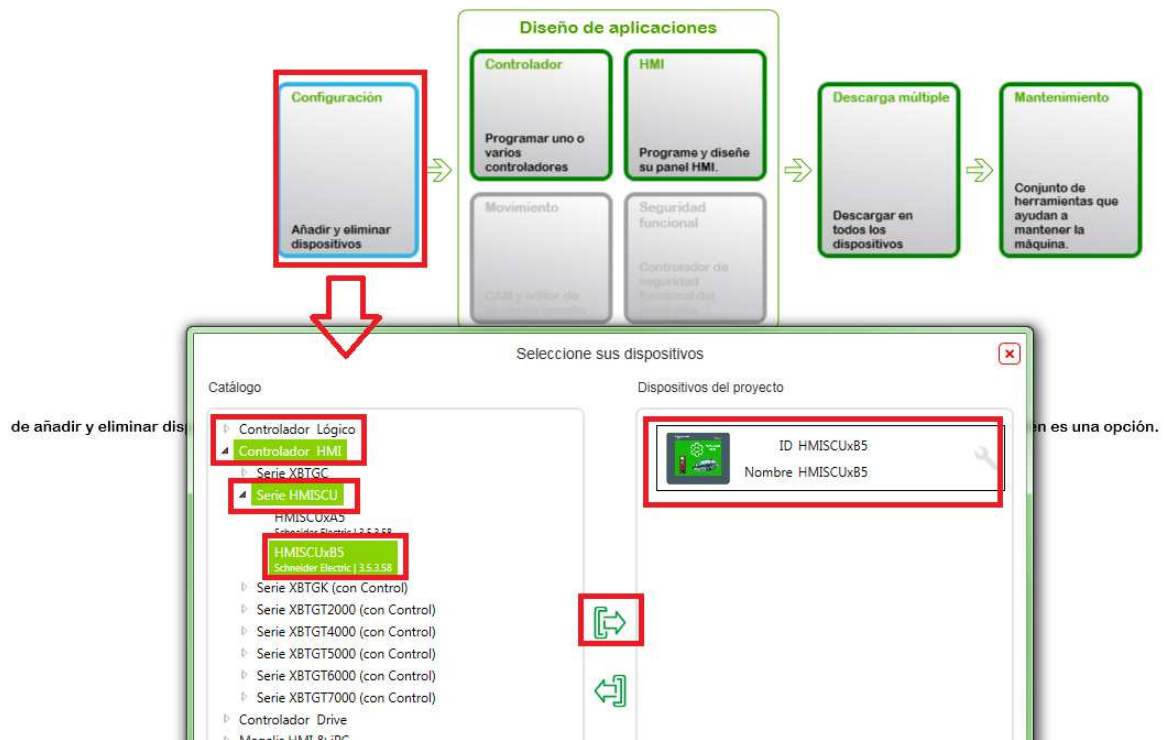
Diseño de aplicaciones

Configuración

Añadir y eliminar dispositivos

Controlador

Programar uno o varios controladores

HMI

Programe y diseñe su panel HMI.

Movimiento

CAM y editor de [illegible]

Seguridad funcional

Controlador de seguridad funcional del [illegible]

Descarga múltiple

Descargar en todos los dispositivos

Mantenimiento

Conjunto de herramientas que ayudan a mantener la máquina.

Seleccione sus dispositivos

Catálogo

Dispositivos del proyecto

de añadir y eliminar disp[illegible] en es una opción.

Controlador Lógico
Controlador HMI
Serie XBTGC
Serie HMISCU
HMISCUxA5
Schneider Electric | 3.5.3.58
HMISCUxB5
Schneider Electric | 3.5.3.58
Serie XBTGK (con Control)
Serie XBTGT2000 (con Control)
Serie XBTGT4000 (con Control)
Serie XBTGT5000 (con Control)
Serie XBTGT6000 (con Control)
Serie XBTGT7000 (con Control)
Controlador Drive
Magelis HMI & iPC

ID HMISCUxB5
Nombre HMISCUxB5